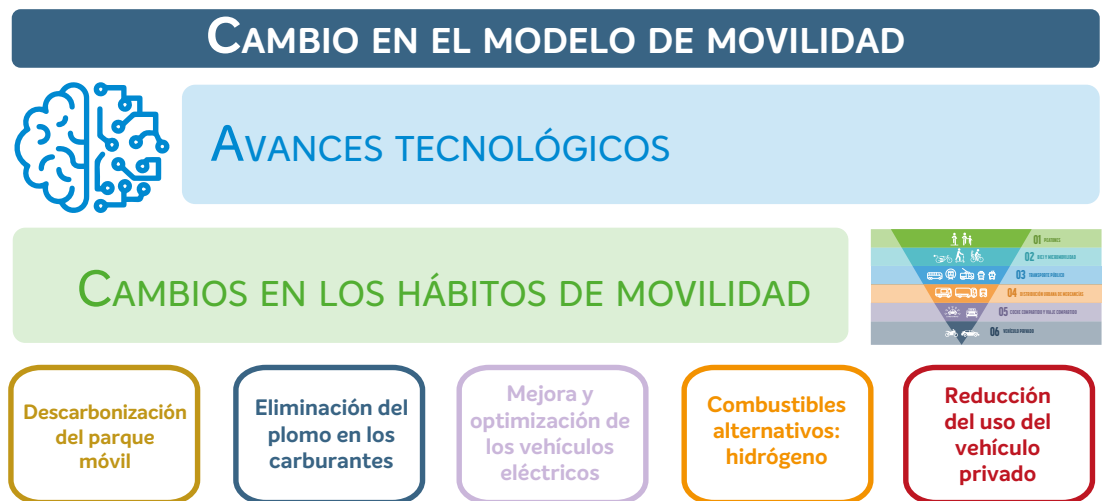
Cambio en el modelo de movilidad

Avances tecnológicos

Cambios en los hábitos de movilidad

01 Peatones
02 Bici y micromovilidad
03 Transporte público
04 Distribución urbana de mercancías
05 Coches compartidos y viaje compartido
06 Vehículo privado

Descarbonización del parque móvil

Eliminación del plomo en los carburantes

Mejora y optimización de los vehículos eléctricos

Combustibles alternativos: hidrógeno

Reducción del uso del vehículo privado